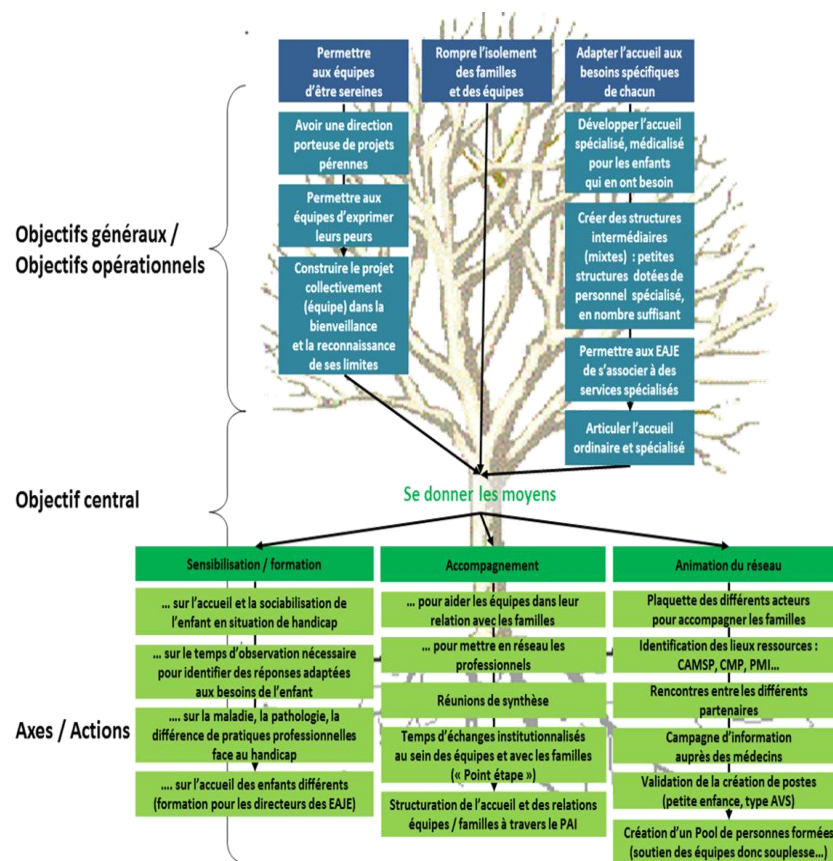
Objectifs généraux / Objectifs opérationnels

Permettre aux équipes d'être sereines

Rompre l'isolement des familles et des équipes

Adapter l'accueil aux besoins spécifiques de chacun

Avoir une direction porteuse de projets pérennes

Permettre aux équipes d'exprimer leurs peurs

Construire le projet collectivement (équipe) dans la bienveillance et la reconnaissance de ses limites

Développer l'accueil spécialisé, médicalisé pour les enfants qui en ont besoin

Créer des structures intermédiaires (mixtes) : petites structures dotées de personnel spécialisé, en nombre suffisant

Permettre aux EAJE de s'associer à des services spécialisés

Articuler l'accueil ordinaire et spécialisé

Objectif central

Se donner les moyens

Axes / Actions

Sensibilisation / formation

… sur l'accueil et la sociabilisation de l'enfant en situation de handicap

… sur le temps d'observation nécessaire pour identifier des réponses adaptées aux besoins de l'enfant

…. sur la maladie, la pathologie, la différence de pratiques professionnelles face au handicap

…. sur l'accueil des enfants différents (formation pour les directeurs des EAJE)

Accompagnement

… pour aider les équipes dans leur relation avec les familles

… pour mettre en réseau les professionnels

Réunions de synthèse

Temps d'échanges institutionnalisés au sein des équipes et avec les familles (« Point étape »)

Structuration de l'accueil et des relations équipes / familles à travers le PAI

Animation du réseau

Plaquette des différents acteurs pour accompagner les familles

Identification des lieux ressources : CAMSP, CMP, PMI…

Rencontres entre les différents partenaires

Campagne d'information auprès des médecins

Validation de la création de postes (petite enfance, type AVS)

Création d'un Pool de personnes formées (soutien des équipes donc souplesse…)